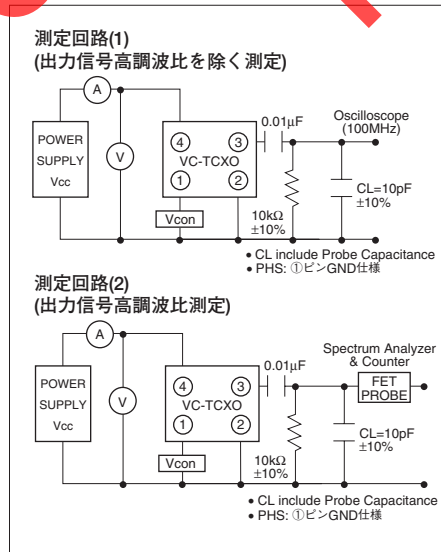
測定回路(1)
(出力信号高調波比を除く測定)

A
POWER SUPPLY Vcc
V
④ ③
VC-TCXO
① ②
Vcon
0.01µF
Oscilloscope (100MHz)
10kΩ ±10%
CL=10pF ±10%

• CL include Probe Capacitance
• PHS: ①ピンGND仕様

測定回路(2)
(出力信号高調波比測定)

A
POWER SUPPLY Vcc
V
④ ③
VC-TCXO
① ②
Vcon
0.01µF
Spectrum Analyzer & Counter
FET PROBE
10kΩ ±10%
CL=10pF ±10%

• CL include Probe Capacitance
• PHS: ①ピンGND仕様